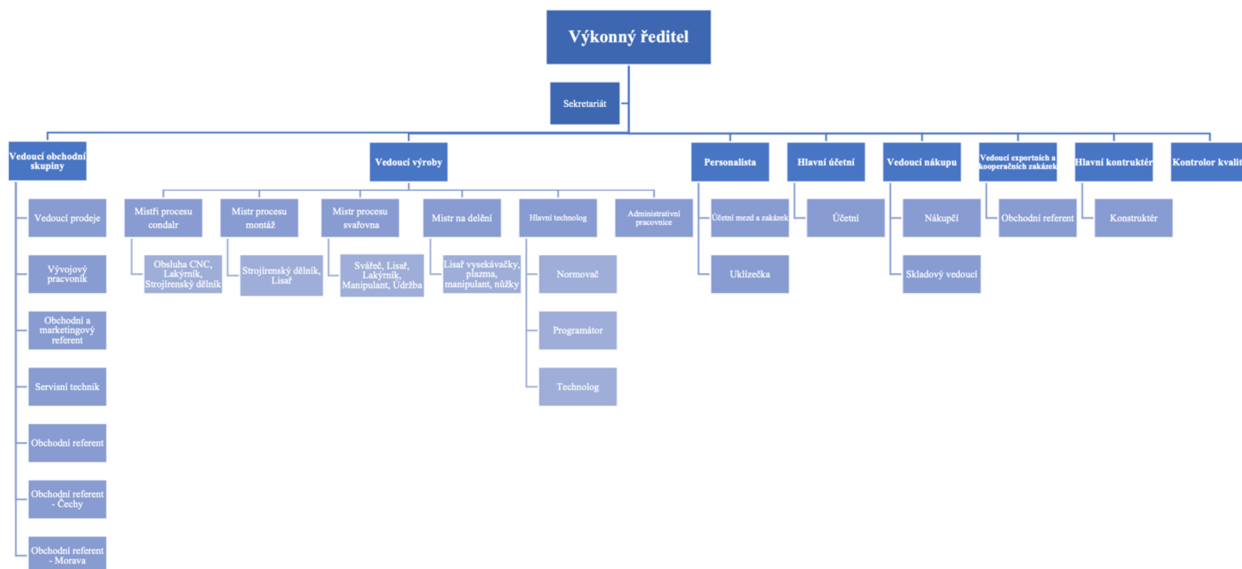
Výkonný ředitel

Sekretariát

Vedoucí obchodní skupiny

Vedoucí prodeje

Vývojový pracovník

Obchodní a marketingový referent

Servisní technik

Obchodní referent

Obchodní referent - Čechy

Obchodní referent - Morava

Vedoucí výroby

Mistři procesu condalr

Obsluha CNC, Lakýrník, Strojírenský dělník

Mistr procesu montáž

Strojírenský dělník, Lisař

Mistr procesu svařovna

Svářeč, Lisař, Lakýrník, Manipulant, Údržba

Mistr na dělení

Lisař vysekávačky, plazma, manipulant, nůžky

Hlavní technolog

Normovač

Programátor

Technolog

Administrativní pracovnice

Personalista

Účetní mezd a zakázek

Uklízečka

Hlavní účetní

Účetní

Vedoucí nákupu

Nákupčí

Skladový vedoucí

Vedoucí exportních a kooperačních zakázek

Obchodní referent

Hlavní kontruktér

Konstruktér

Kontrolor kvalit